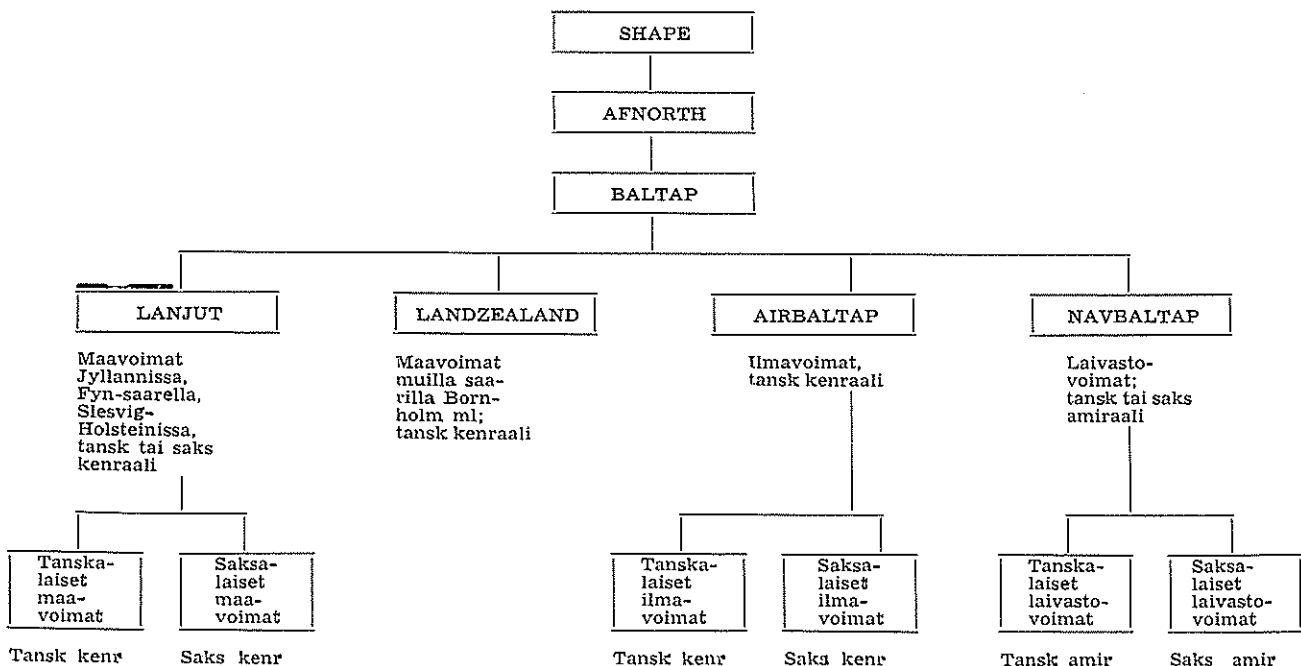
SHAPE

AFNORTH

BALTAP

LANJUT

Maavoimat Jyllannissa, Fyn-saarella, Slesvig-Holsteinissa, tansk tai saks kenraali

LANDZEALAND

Maavoimat muilla saarilla Bornholm ml; tansk kenraali

AIRBALTAP

Ilmavoimat, tansk kenraali

NAVBALTAP

Laivastovoimat; tansk tai saks amiraali

Tanskalaiset maavoimat

Tansk kenr

Saksalaiset maavoimat

Saks kenr

Tanskalaiset ilmavoimat

Tansk kenr

Saksalaiset ilmavoimat

Saks kenr

Tanskalaiset laivastovoimat

Tansk amir

Saksalaiset laivastovoimat

Saks amir